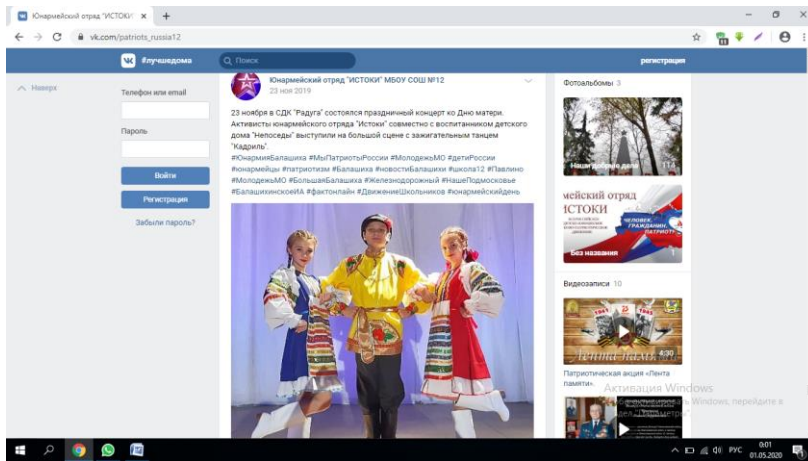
Юнармейский отряд "ИСТОКИ" ×

vk.com/patriots_russia12

#лучшедома

Поиск

регистрация

Наверх

Телефон или email

Пароль

Войти

Регистрация

Забыли пароль?

Юнармейский отряд "ИСТОКИ" МБОУ СОШ №12

23 ноя 2019

23 ноября в СДК "Радуга" состоялся праздничный концерт ко Дню матери. Активисты юнармейского отряда "Истоки" совместно с воспитанником детского дома "Непоседы" выступили на большой сцене с зажигательным танцем "Кадриль".

#ЮнармияБалашиха #МыПатриотыРоссии #МолодежьМО #детиРоссии #юнармейцы #патриотизм #Балашиха #новостиБалашихи #школа12 #Павлино #МолодежьМО #БольшаяБалашиха #Железнодорожный #НашеПодмосковье #БалашихинскоеИА #фактонлайн #ДвижениеШкольников #юнармейскийдень

Фотоальбомы 3

Нашагробные дела 113

мейский отряд ИСТОКИ

ЧЕЛОВЕК. ГРАЖДАНИН. ПАТРИОТ.

Без названия 1

Видеозаписи 10

Лента памяти

4:00

Патриотическая акция «Лента памяти».

Активация Windows

Windows, перейдите в

РУС 0:01 01.05.2020